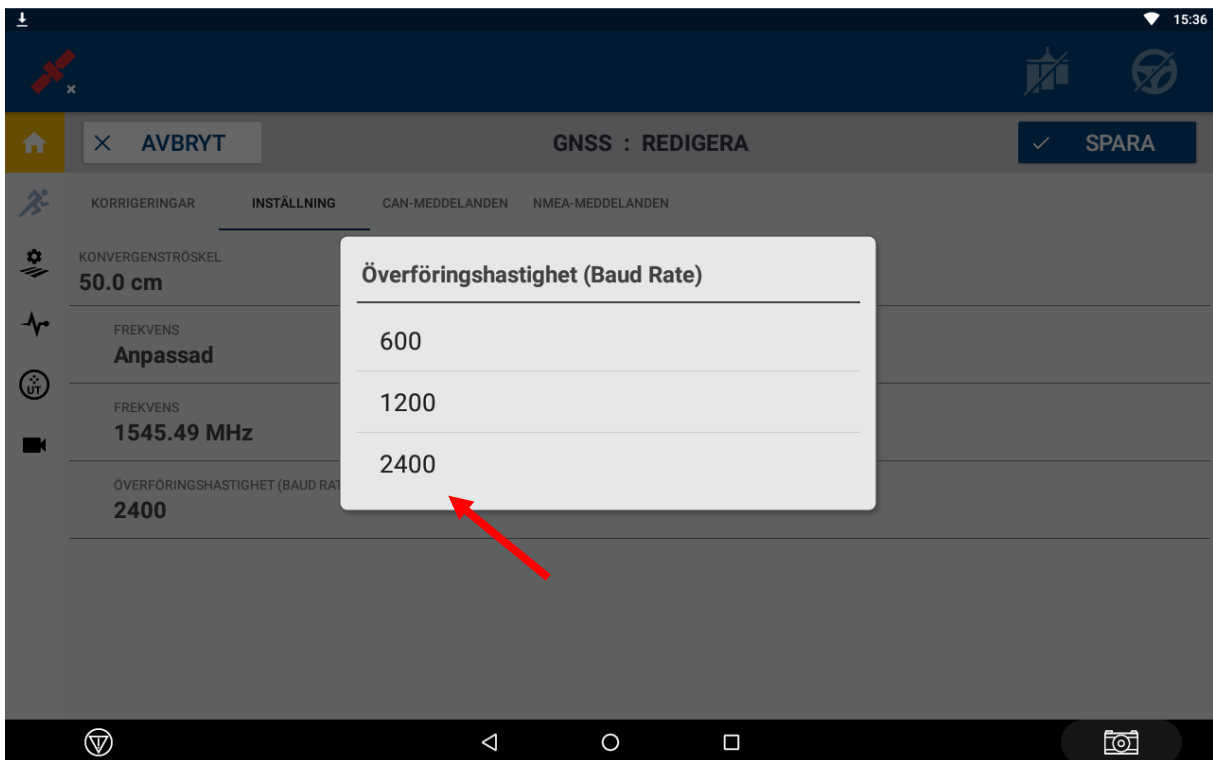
15:36

AVBRYT

GNSS : REDIGERA

SPARA

KORRIGERINGAR INSTÄLLNING CAN-MEDDELANDEN NMEA-MEDDELANDEN

KONVERGENSTRÖSKEL
50.0 cm

FREKVENS
Anpassad

FREKVENS
1545.49 MHz

ÖVERFÖRINGSHASTIGHET (BAUD RAT
2400

Överföringshastighet (Baud Rate)

600

1200

2400

UT